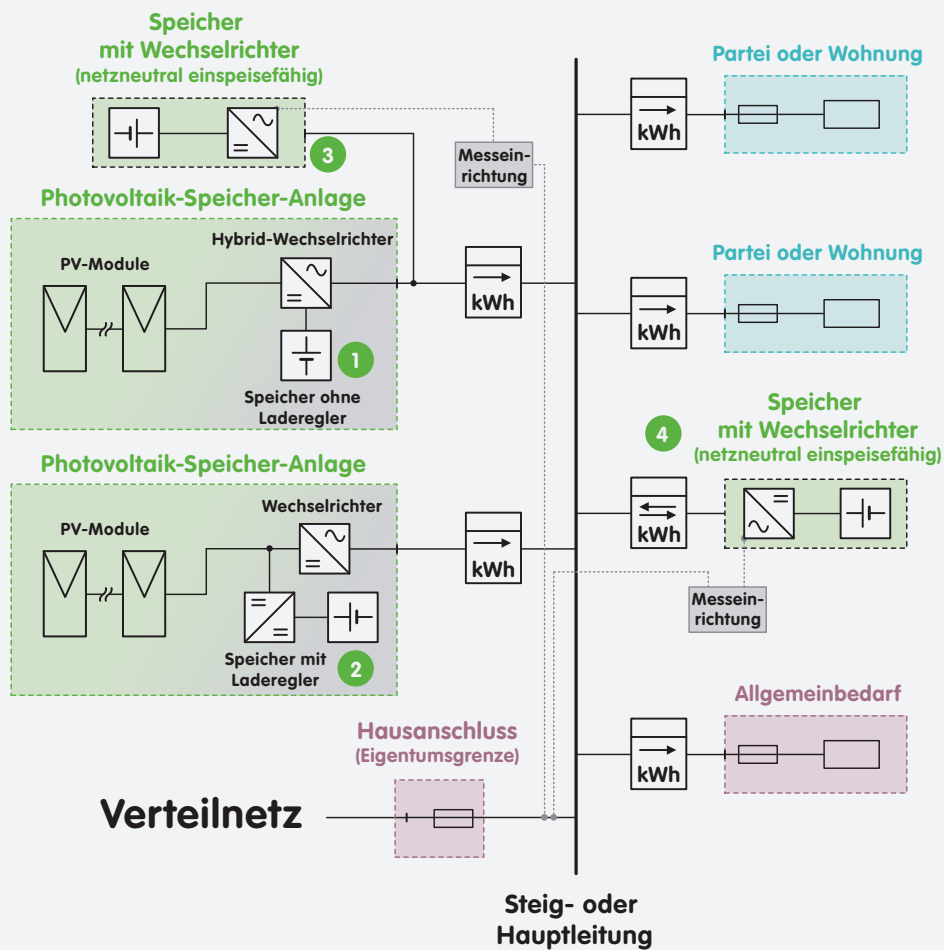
Speicher mit Wechselrichter (netzneutral einspeisefähig)

3

Messeinrichtung

Photovoltaik-Speicher-Anlage

PV-Module

Hybrid-Wechselrichter

1

Speicher ohne Laderegler

kWh

Photovoltaik-Speicher-Anlage

PV-Module

Wechselrichter

Speicher mit Laderegler

2

kWh

Partei oder Wohnung

kWh

Partei oder Wohnung

kWh

4

Speicher mit Wechselrichter (netzneutral einspeisefähig)

kWh

Messeinrichtung

Allgemeinbedarf

kWh

Hausanschluss (Eigentumsgrenze)

Verteilnetz

Steig- oder Hauptleitung